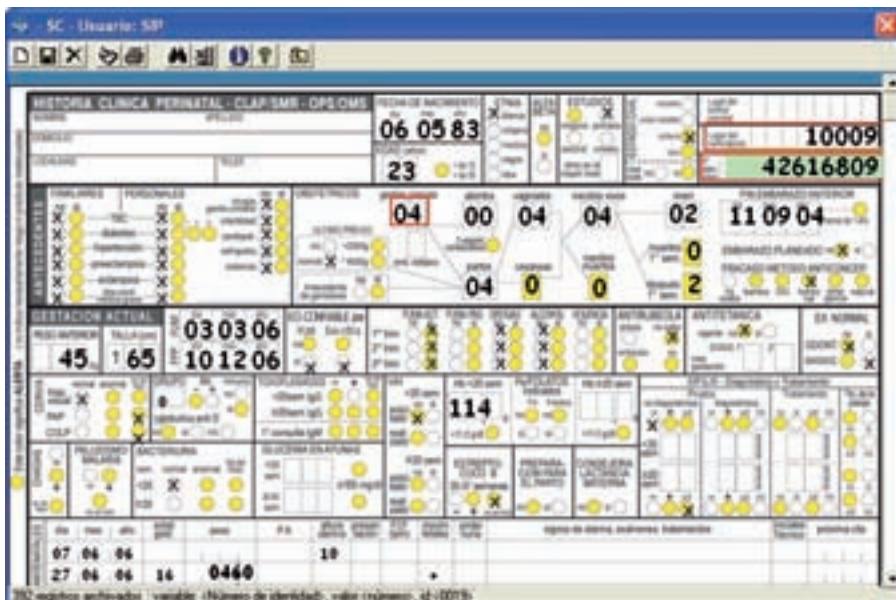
SC - Usuario: SIP

HISTORIA CLINICA PERINATAL - CLAP/SMR - OPS/OMS

NOMBRE

APELLIDO

DOMICILIO

LOCALIDAD

TELEF

FECHA DE NACIMIENTO

06 05 83

EDAD (años)

23

ETNIA

ESTUDIOS

10009

42616809

ANTECEDENTES

FAMILIARES

PERSONALES

TBC

diabetes

hipertensión

preeclampsia

eclampsia

OBSTETRICOS

04

00

04

04

02

11 09 04

04

0

0

0

2

EMBARAZO PLANEADO

GESTACION ACTUAL

PESO ANTERIOR

45

TALLA (cm)

1 65

03 03 06

10 12 06

EG CONFIABLE por

ANTIRUBEOLA

ANTITETANICA

EX. NORMAL

114

dia

mes

año

07

06

06

10

27

06

06

16

0460

392 registros archivados variable: (Número de identidad), valor: (número), id: (0009)